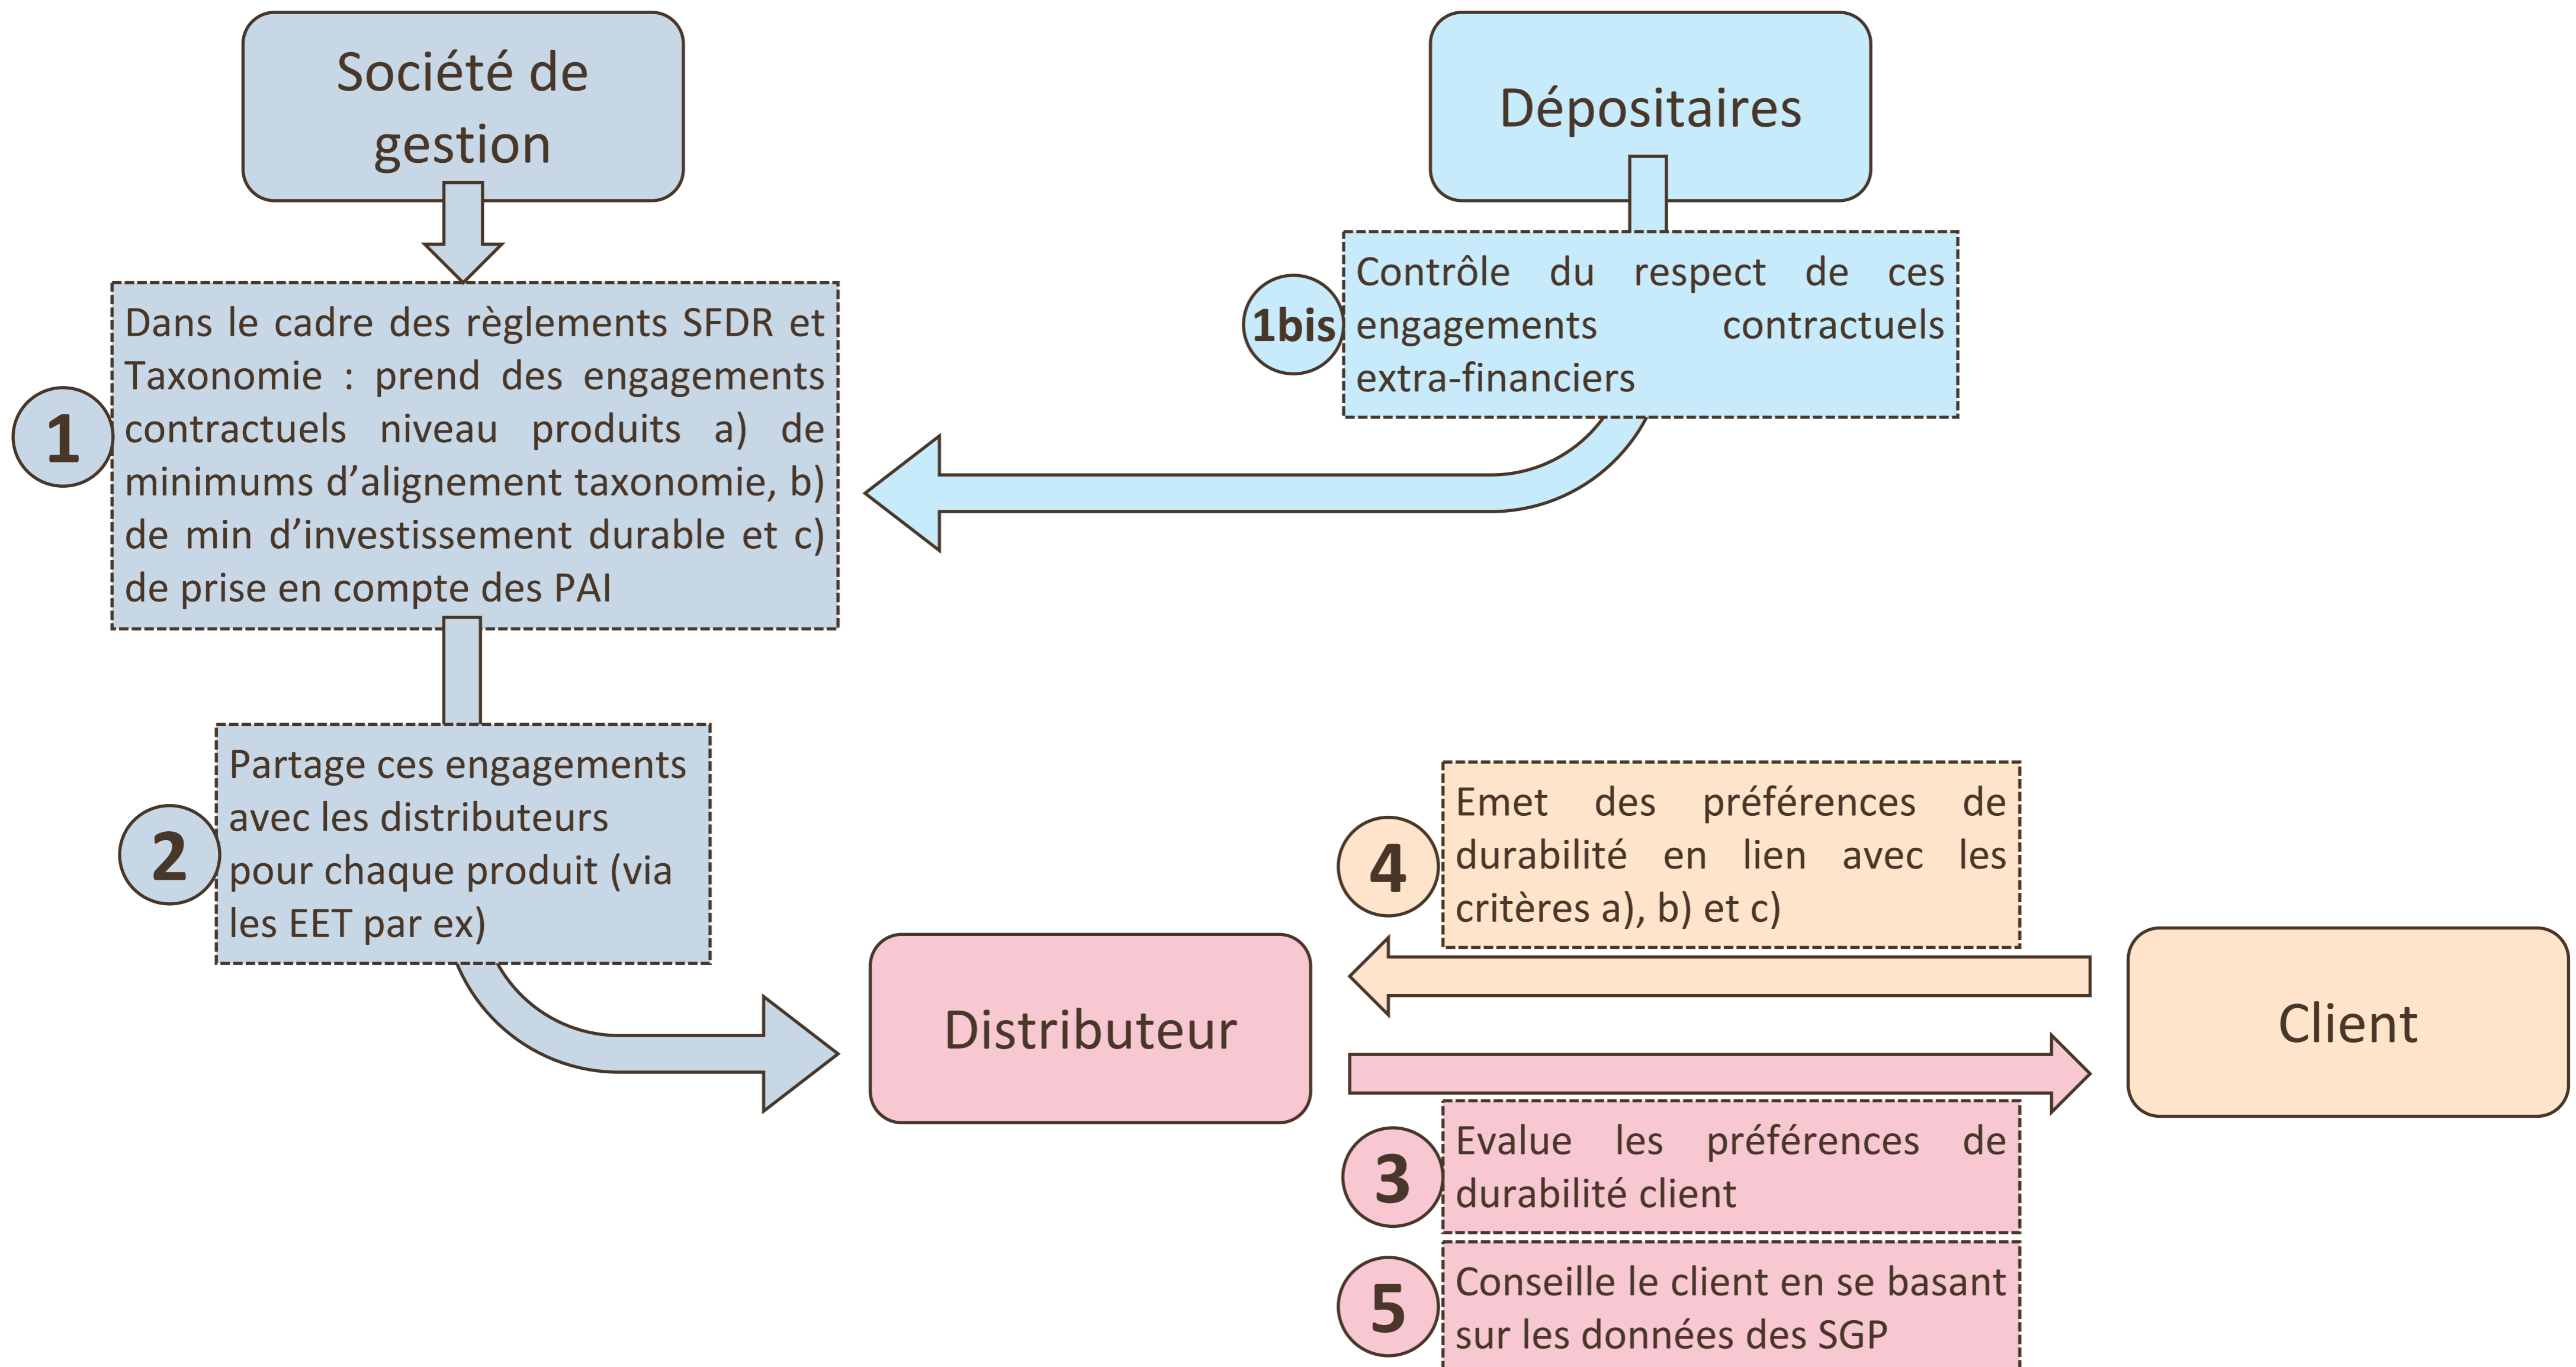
Société de gestion

Dépositaires

1bis

Contrôle du respect de ces engagements contractuels extra-financiers

1

Dans le cadre des règlements SFDR et Taxonomie : prend des engagements contractuels niveau produits a) de minimums d'alignement taxonomie, b) de min d'investissement durable et c) de prise en compte des PAI

2

Partage ces engagements avec les distributeurs pour chaque produit (via les EET par ex)

4

Emet des préférences de durabilité en lien avec les critères a), b) et c)

Distributeur

Client

3

Evalue les préférences de durabilité client

5

Conseille le client en se basant sur les données des SGP